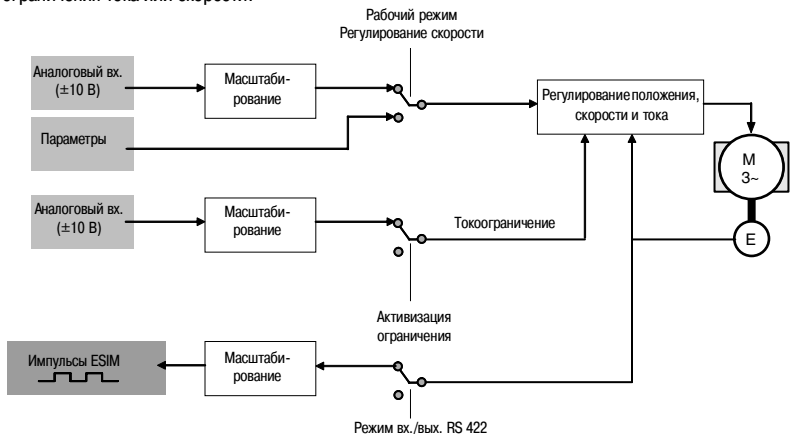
ограничения тока или скорости

Рабочий режим
Регулирование скорости

Аналоговый вх. (±10 В)

Масштабирование

Регулирование положения, скорости и тока

Параметры

M
3~

Аналоговый вх. (±10 В)

Масштабирование

Токоограничение

E

Активизация ограничения

Импульсы ESIM

Масштабирование

Режим вх./вых. RS 422